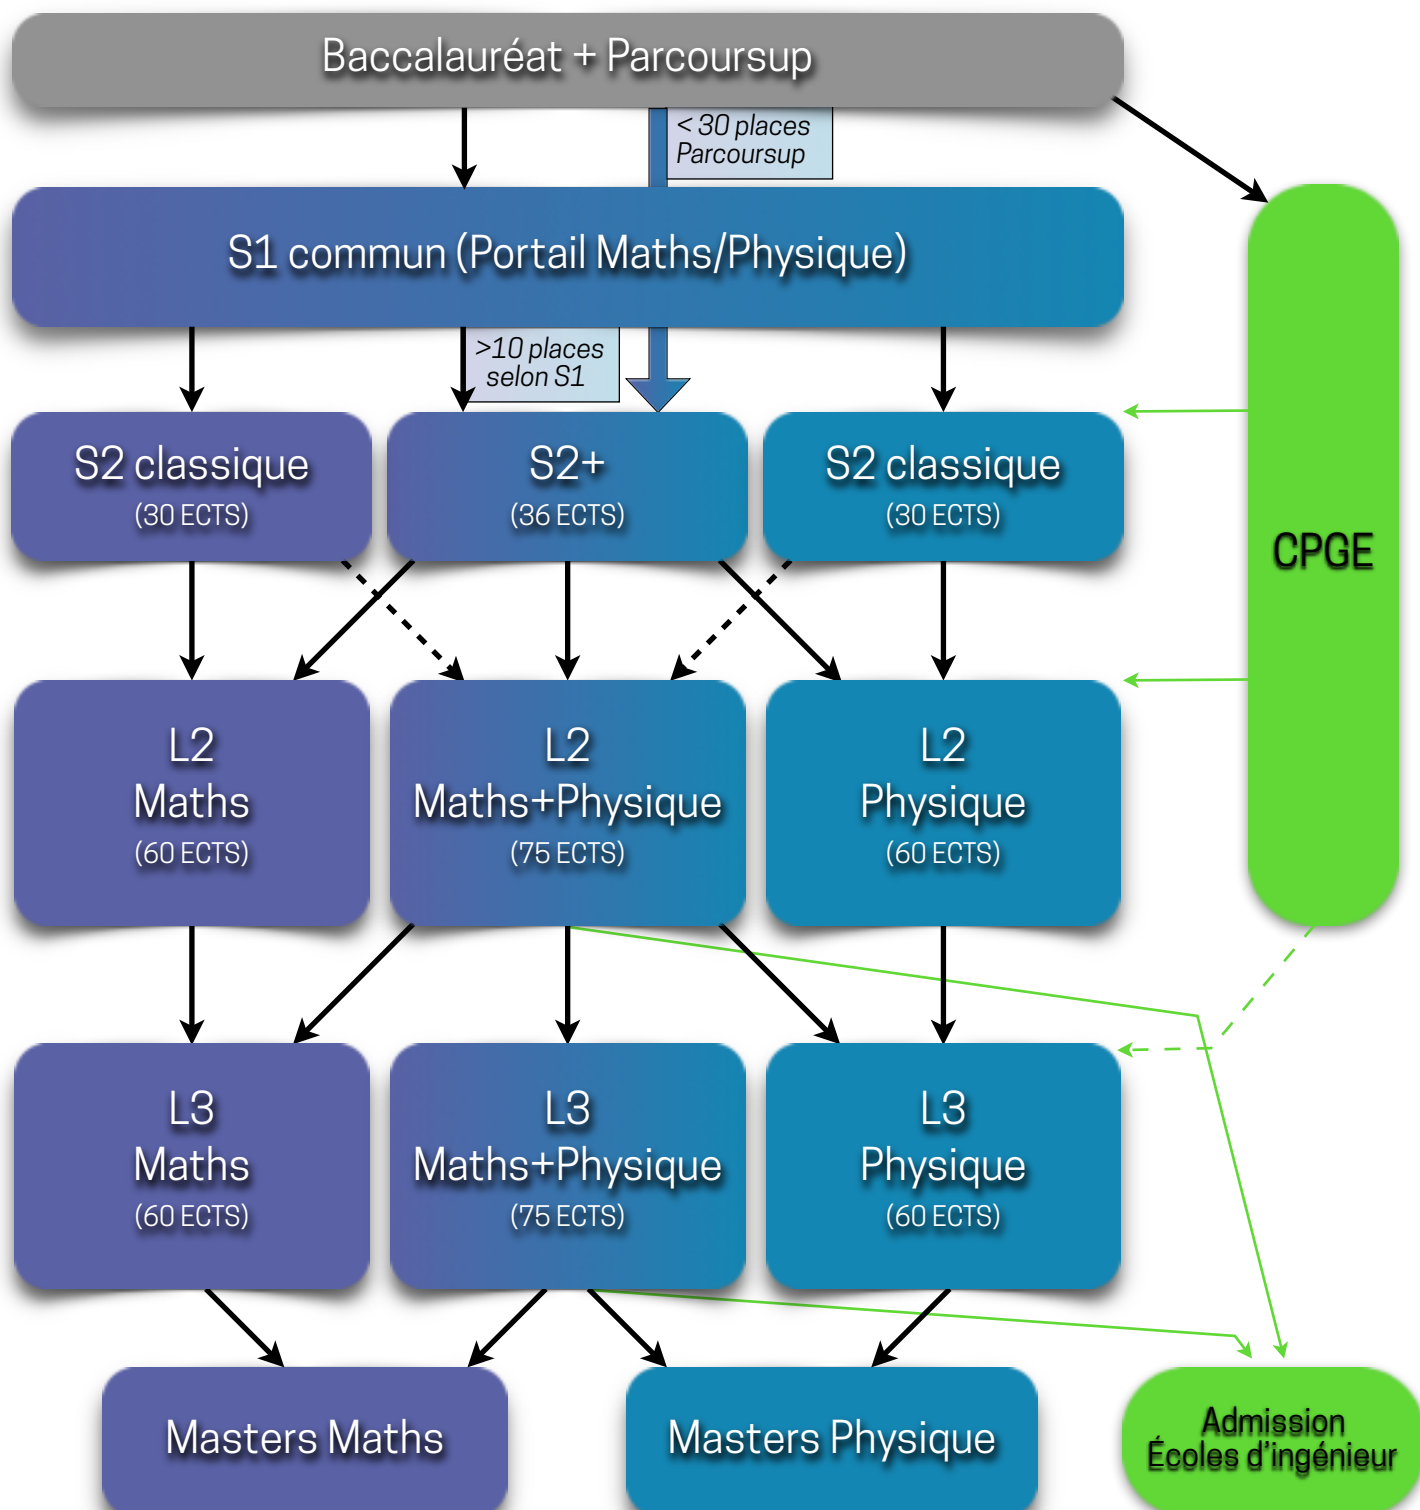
Baccalauréat + Parcoursup

< 30 places Parcoursup

S1 commun (Portail Maths/Physique)

>10 places selon S1

CPGE

S2 classique
(30 ECTS)

S2+
(36 ECTS)

S2 classique
(30 ECTS)

L2
Maths
(60 ECTS)

L2
Maths+Physique
(75 ECTS)

L2
Physique
(60 ECTS)

L3
Maths
(60 ECTS)

L3
Maths+Physique
(75 ECTS)

L3
Physique
(60 ECTS)

Masters Maths

Masters Physique

Admission
Écoles d'ingénieur